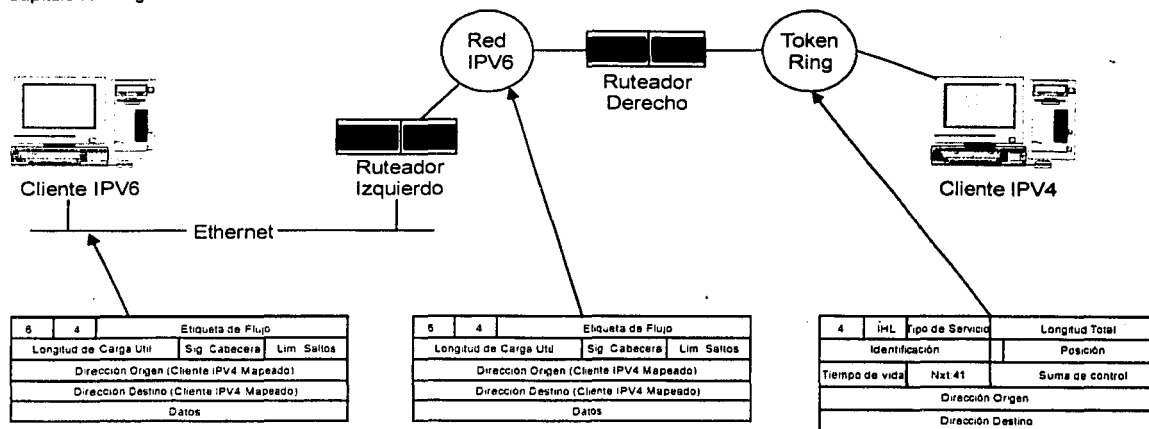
Capítulo 7 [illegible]

Red IPV6

Ruteador Derecho

Token Ring

Cliente IPV6

Ruteador Izquierdo

Cliente IPV4

Ethernet

| 6 | 4 | Etiqueta de Flujo | |
|---|---|---|---|
| Longitud de Carga Util | | Sig Cabecera | Lim Saltos |
| Dirección Origen (Cliente IPV4 Mapeado) | | | |
| Dirección Destino (Cliente IPV4 Mapeado) | | | |
| Datos | | | |

| 6 | 4 | Etiqueta de Flujo | |
|---|---|---|---|
| Longitud de Carga Util | | Sig Cabecera | Lim Saltos |
| Dirección Origen (Cliente IPV4 Mapeado) | | | |
| Dirección Destino (Cliente IPV4 Mapeado) | | | |
| Datos | | | |

| 4 | IHL | Tipo de Servicio | Longitud Total |
|---|---|---|---|
| Identificación | | | Posición |
| Tiempo de vida | Nxt 41 | | Suma de control |
| Dirección Origen | | | |
| Dirección Destino | | | |